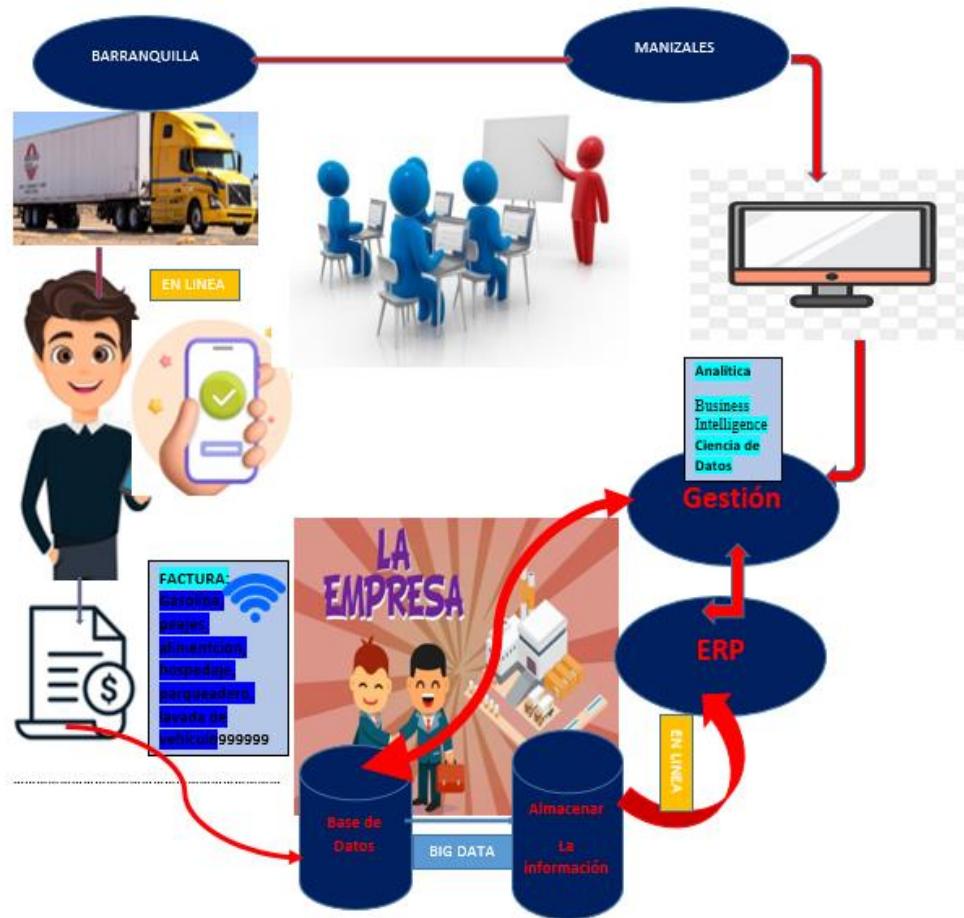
BARRANQUILLA

MANIZALES

EN LINEA

Analítica

Business Intelligence

Ciencia de Datos

Gestión

LA EMPRESA

FACTURA: Gasolina, peajes, alimentación, hospedaje, parqueadero, lavada de vehículo 999999

ERP

EN LINEA

Base de Datos

BIG DATA

Almacenar La información